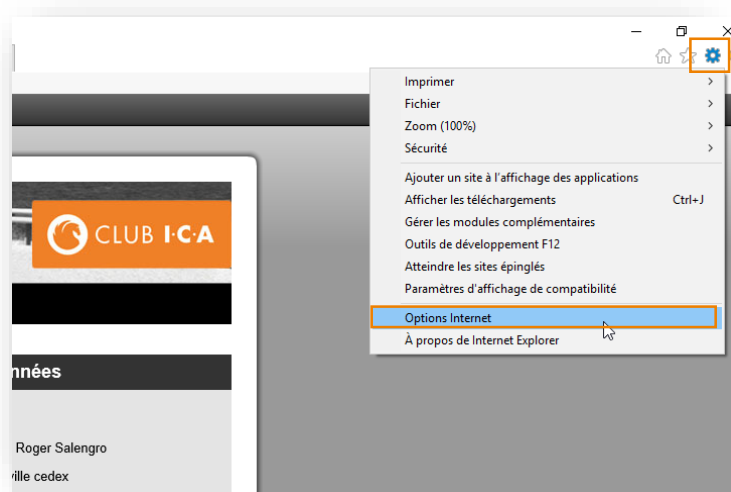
CLUB I·C·A

nnées

Roger Salengro

ville cedex

Imprimer >
Fichier >
Zoom (100%) >
Sécurité >
Ajouter un site à l'affichage des applications
Afficher les téléchargements Ctrl+J
Gérer les modules complémentaires
Outils de développement F12
Atteindre les sites épinglés
Paramètres d'affichage de compatibilité
Options Internet
À propos de Internet Explorer